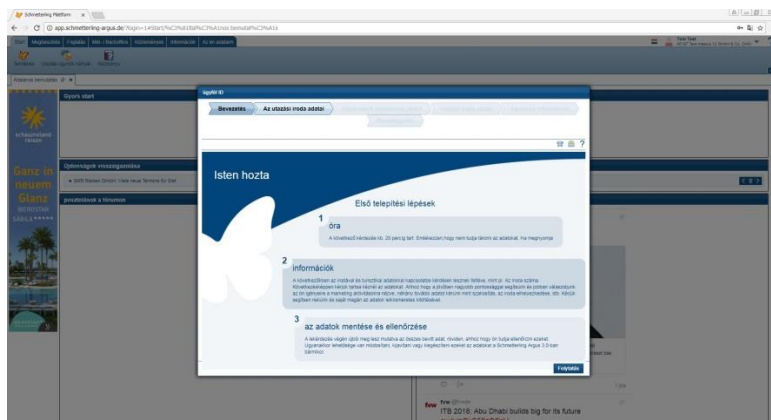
Schmetterling Plattform ×

app.schmetterling-argus.de/?login=1#Start

Gyors start

Üdvességek visszagarnálása

posztolások a fórumon

Bevezetés | Az utazási iroda adatai

Isten hozta

Első telepítési lépések

1
óra

A következő lépések kb. 20 percig tart. Emlékezzen, hogy nem tudja tárolni az adatokat. Ha megnyomja

2
információk

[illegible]

3
az adatok mentése és ellenőrzése

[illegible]

Folytatás

Ganz in neuem Glanz

fvw
ITB 2016: Abu Dhabi builds big for its future